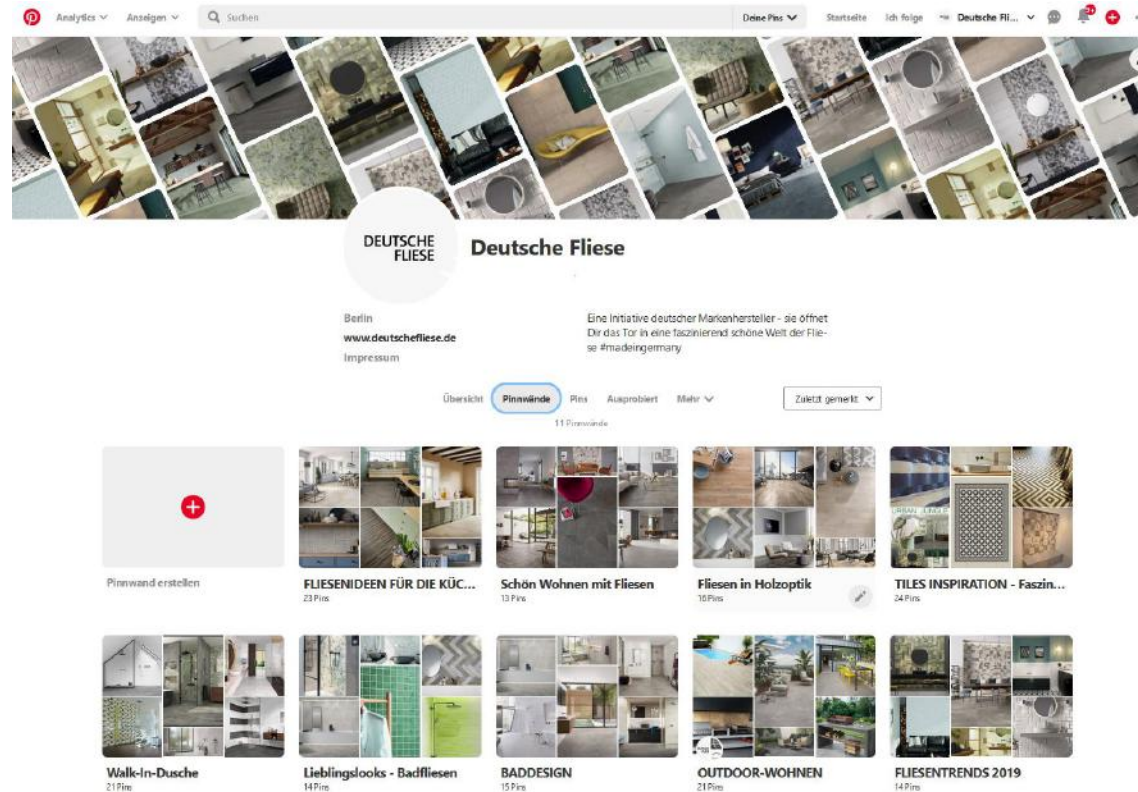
Analytics Anzeigen Suchen Deine Pins Startseite Ich folge Deutsche Fl...

DEUTSCHE FLIESE

Deutsche Fliese

Berlin
www.deutschefliese.de
Impressum

Eine Initiative deutscher Markenhersteller - sie öffnet Dir das Tor in eine faszinierend schöne Welt der Fliese #madeingermany

Übersicht Pinnwände Pins Ausprobiert Mehr

Zuletzt gemerkt

11 Pinnwände

Pinnwand erstellen

FLIESENIDEEN FÜR DIE KÜC...
23 Pins

Schön Wohnen mit Fliesen
13 Pins

Fliesen in Holzoptik
16 Pins

TILES INSPIRATION - Faszin...
24 Pins

Walk-In-Dusche
21 Pins

Lieblingslooks - Badfliesen
14 Pins

BADDESIGN
15 Pins

OUTDOOR-WOHNEN
21 Pins

FLIESENTRENDS 2019
14 Pins